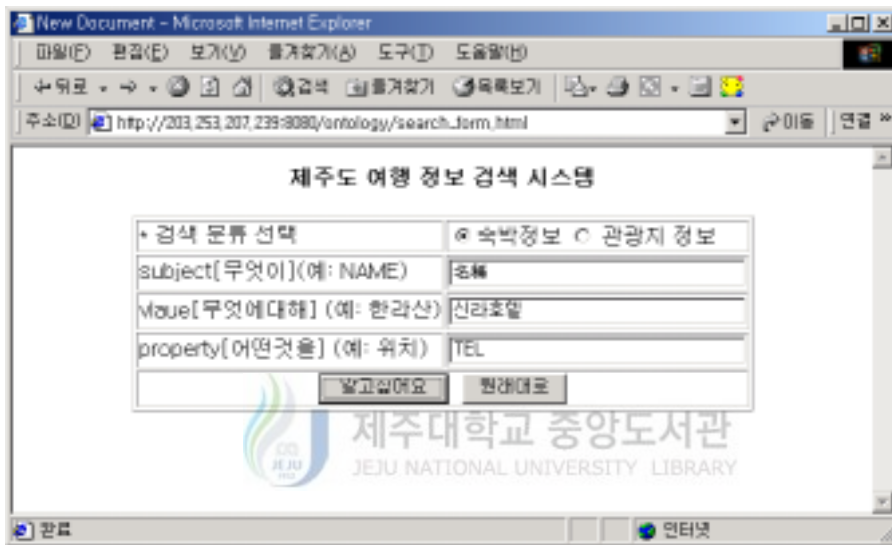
New Document - Microsoft Internet Explorer

파일(F) 편집(E) 보기(V) 즐겨찾기(A) 도구(T) 도움말(H)

뒤로 · 검색 즐겨찾기 목록보기

주소(D) http://203.253.207.239:8080/ontology/search_form.html 이동 연결 »

제주도 여행 정보 검색 시스템

| · 검색 분류 선택 | 숙박정보 관광지 정보 |
|---|---|
| subject[무엇이](예: NAME) | 名稱 |
| vaue[무엇에대해] (예: 한라산) | 신라호텔 |
| property[어떤것을] (예: 위치) | TEL |
| 알고싶어요 | 원래대로 |

제주대학교 중앙도서관
JEJU NATIONAL UNIVERSITY LIBRARY

완료 인터넷